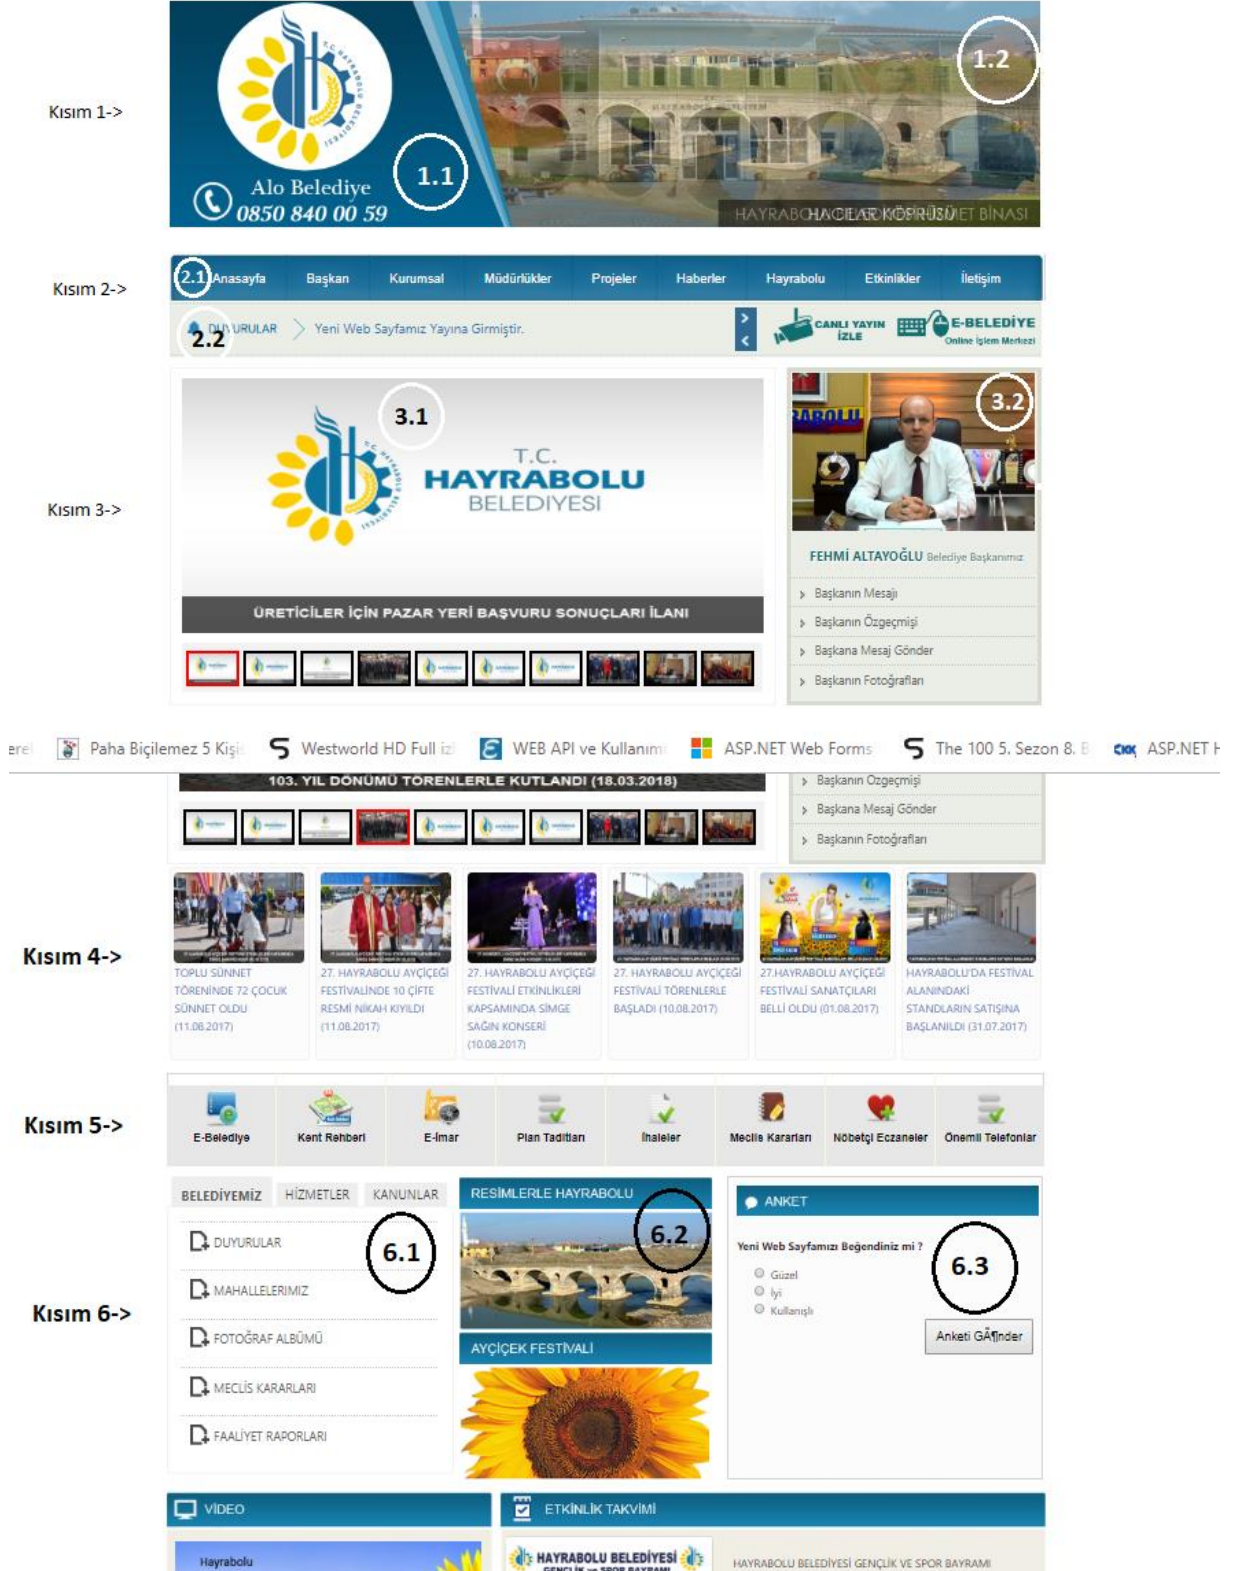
Kısım 1->

T.C. HAYRABOLU BELEDİYESİ

Alo Belediye
0850 840 00 59

1.1

1.2

HAYRABOLU HACILAR KÖPRÜSÜ BELEDİYE HİZMET BİNASI

Kısım 2->

2.1 Anasayfa Başkan Kurumsal Müdürlükler Projeler Haberler Hayrabolu Etkinlikler İletişim

2.2 DUYURULAR > Yeni Web Sayfamız Yayına Girmiştir.

CANLI YAYIN İZLE E-BELEDİYE Online İşlem Merkezi

Kısım 3->

3.1

T.C. HAYRABOLU BELEDİYESİ

ÜRETİCİLER İÇİN PAZAR YERİ BAŞVURU SONUÇLARI İLANI

3.2

FEHMİ ALTAYOĞLU Belediye Başkanımız

Başkanın Mesajı
Başkanın Özgeçmişi
Başkana Mesaj Gönder
Başkanın Fotoğrafları

Paha Biçilemez 5 Kişi Westworld HD Full izl WEB API ve Kullanım ASP.NET Web Forms The 100 5. Sezon 8. B ASP.NET

103. YIL DÖNÜMÜ TÖRENLERLE KUTLANDI (18.03.2018)

Başkanın Özgeçmişi
Başkana Mesaj Gönder
Başkanın Fotoğrafları

Kısım 4->

TOPLU SÜNNET TÖRENİNDE 72 ÇOCUK SÜNNET OLDU (11.08.2017)

27. HAYRABOLU AYÇİÇEĞİ FESTİVALİNDE 10 ÇİFTE RESMİ NİKAH KIYILDI (11.08.2017)

27. HAYRABOLU AYÇİÇEĞİ FESTİVALİ ETKİNLİKLERİ KAPSAMINDA SİMGE SAĞIN KONSERİ (10.08.2017)

27. HAYRABOLU AYÇİÇEĞİ FESTİVALİ TÖRENLERLE BAŞLADI (10.08.2017)

27.HAYRABOLU AYÇİÇEĞİ FESTİVALİ SANATÇILARI BELLİ OLDU (01.08.2017)

HAYRABOLU'DA FESTİVAL ALANINDAKİ STANDLARIN SATIŞINA BAŞLANILDI (31.07.2017)

Kısım 5->

E-Belediye Kent Rehberi E-İmar Plan Tadilatı İhaleler Meclis Kararları Nöbetçi Eczaneler Önemli Telefonlar

Kısım 6->

BELEDİYEMİZ HİZMETLER KANUNLAR

6.1

DUYURULAR
MAHALLELERİMİZ
FOTOĞRAF ALBÜMÜ
MECLİS KARARLARI
FAALİYET RAPORLARI

RESİMLERLE HAYRABOLU

6.2

AYÇİÇEK FESTİVALİ

ANKET

Yeni Web Sayfamızı Beğendiniz mi ?

6.3

Güzel
İyi
Kullanışlı

Anketi GÃ¶nder

VİDEO

Hayrabolu

ETKİNLİK TAKVİMİ

HAYRABOLU BELEDİYESİ GENÇLİK ve SPOR BAYRAMI

HAYRABOLU BELEDİYESİ GENÇLİK VE SPOR BAYRAMI